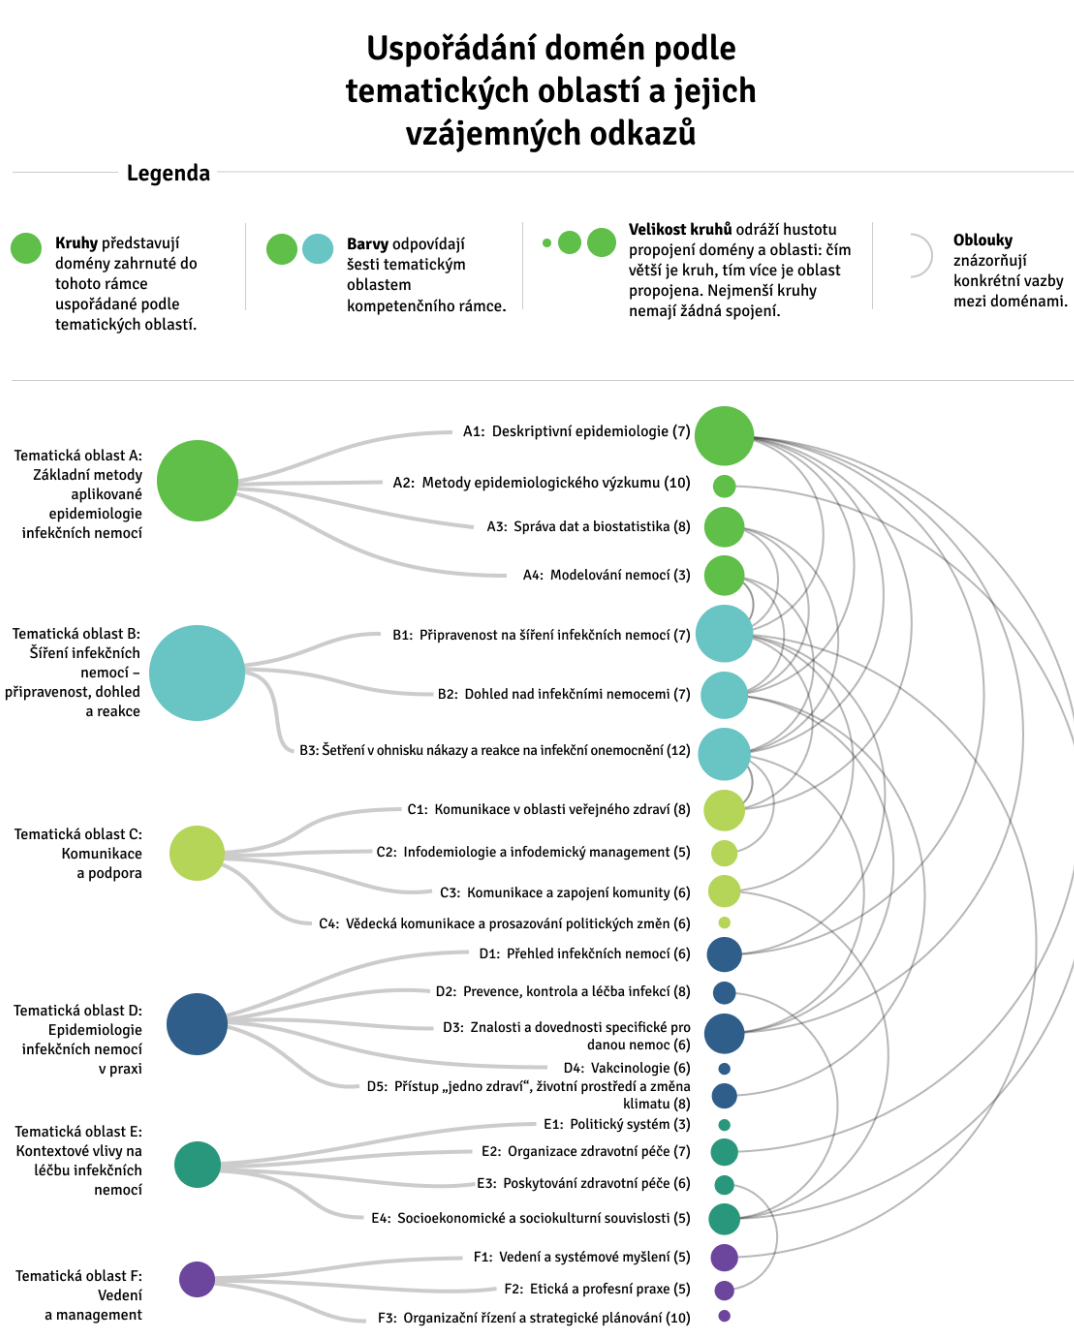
Uspořádání domén podle tematických oblastí a jejich vzájemných odkazů

Legenda

**Kruhy** představují domény zahrnuté do tohoto rámce uspořádané podle tematických oblastí.

**Barvy** odpovídají šesti tematickým oblastem kompetenčního rámce.

**Velikost kruhů** odráží hustotu propojení domény a oblasti: čím větší je kruh, tím více je oblast propojena. Nejmenší kruhy nemají žádná spojení.

**Oblouky** znázorňují konkrétní vazby mezi doménami.

Tematická oblast A: Základní metody aplikované epidemiologie infekčních nemocí

A1: Deskriptivní epidemiologie (7)
A2: Metody epidemiologického výzkumu (10)
A3: Správa dat a biostatistika (8)
A4: Modelování nemocí (3)

Tematická oblast B: Šíření infekčních nemocí – připravenost, dohled a reakce

B1: Připravenost na šíření infekčních nemocí (7)
B2: Dohled nad infekčními nemocemi (7)
B3: Šetření v ohnisku nákazy a reakce na infekční onemocnění (12)

Tematická oblast C: Komunikace a podpora

C1: Komunikace v oblasti veřejného zdraví (8)
C2: Infodemiologie a infodemický management (5)
C3: Komunikace a zapojení komunity (6)
C4: Vědecká komunikace a prosazování politických změn (6)

Tematická oblast D: Epidemiologie infekčních nemocí v praxi

D1: Přehled infekčních nemocí (6)
D2: Prevence, kontrola a léčba infekcí (8)
D3: Znalosti a dovednosti specifické pro danou nemoc (6)
D4: Vakcinologie (6)
D5: Přístup „jedno zdraví“, životní prostředí a změna klimatu (8)

Tematická oblast E: Kontextové vlivy na léčbu infekčních nemocí

E1: Politický systém (3)
E2: Organizace zdravotní péče (7)
E3: Poskytování zdravotní péče (6)
E4: Socioekonomické a sociokulturní souvislosti (5)

Tematická oblast F: Vedení a management

F1: Vedení a systémové myšlení (5)
F2: Etická a profesní praxe (5)
F3: Organizační řízení a strategické plánování (10)